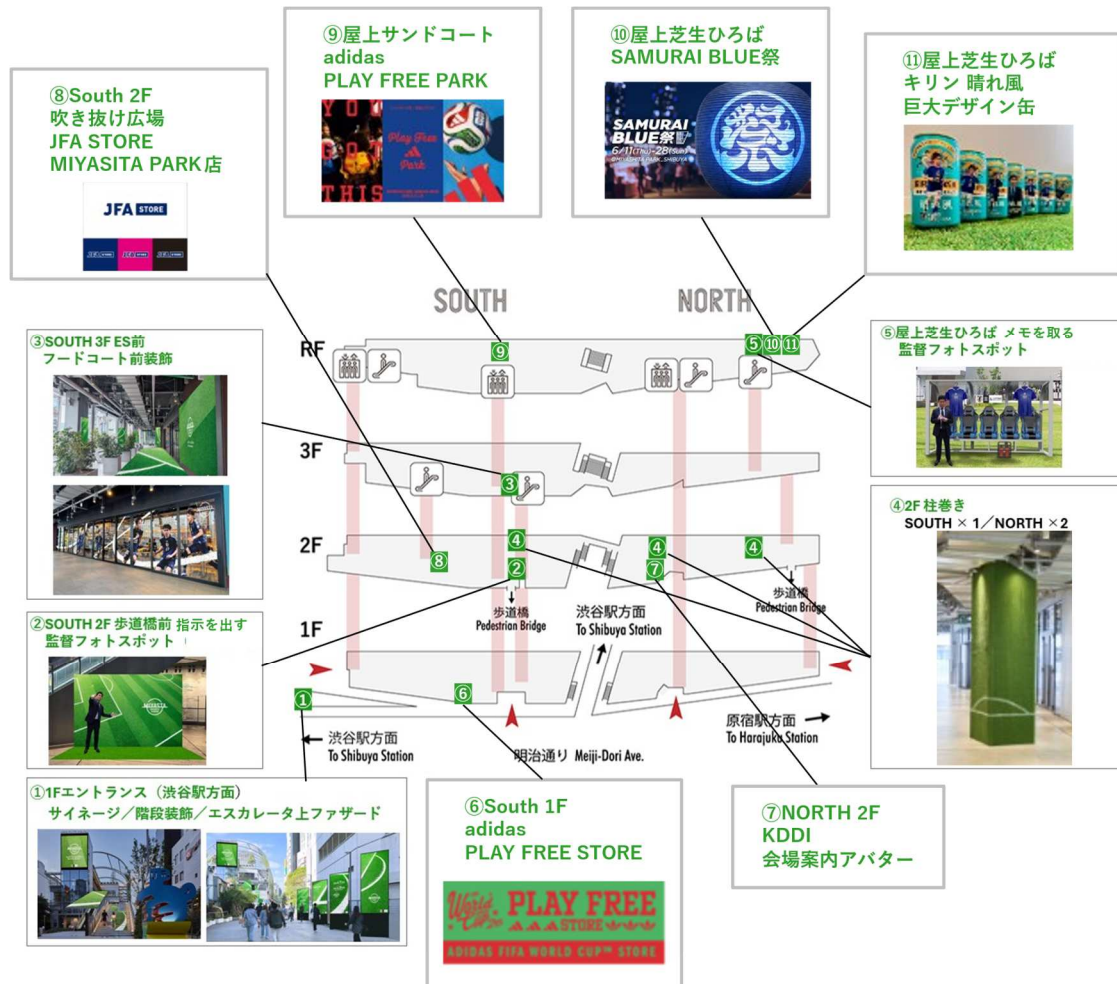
⑨屋上サンドコート
adidas
PLAY FREE PARK

⑩屋上芝生ひろば
SAMURAI BLUE祭

⑪屋上芝生ひろば
キリン 晴れ風
巨大デザイン缶

⑧South 2F
吹き抜け広場
JFA STORE
MIYASITA PARK店

JFA STORE

SAMURAI BLUE祭

SOUTH

NORTH

RF

3F

2F

1F

⑨

⑤⑩⑪

③

⑧

④

④

④

②

⑦

①

⑥

③SOUTH 3F ES前
フードコート前装飾

⑤屋上芝生ひろば メモを取る
監督フォトスポット

④2F 柱巻き
SOUTH × 1／NORTH ×2

歩道橋
Pedestrian Bridge

渋谷駅方面
To Shibuya Station

歩道橋
Pedestrian Bridge

②SOUTH 2F 歩道橋前 指示を出す
監督フォトスポット

渋谷駅方面
To Shibuya Station

明治通り Meiji-Dori Ave.

原宿駅方面
To Harajuku Station

①1Fエントランス（渋谷駅方面）
サイネージ／階段装飾／エスカレータ上ファザード

⑥South 1F
adidas
PLAY FREE STORE

PLAY FREE
STORE
ADIDAS FIFA WORLD CUP™ STORE

⑦NORTH 2F
KDDI
会場案内アバター